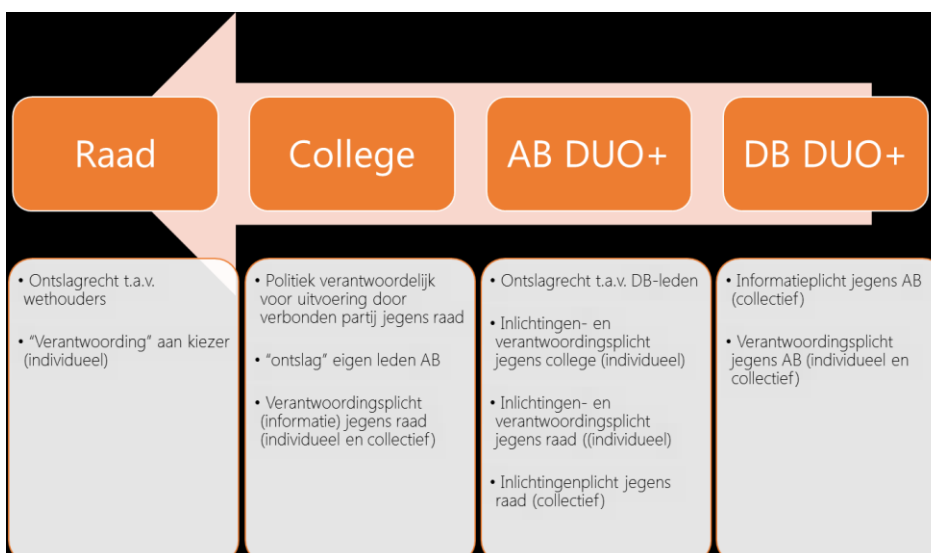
Raad

College

AB DUO+

DB DUO+

• Ontslagrecht t.a.v. wethouders

• "Verantwoording" aan kiezer (individueel)

• Politiek verantwoordelijk voor uitvoering door verbonden partij jegens raad

• "ontslag" eigen leden AB

• Verantwoordingsplicht (informatie) jegens raad (individueel en collectief)

• Ontslagrecht t.a.v. DB-leden

• Inlichtingen- en verantwoordingsplicht jegens college (individueel)

• Inlichtingen- en verantwoordingsplicht jegens raad ((individueel)

• Inlichtingenplicht jegens raad (collectief)

• Informatieplicht jegens AB (collectief)

• Verantwoordingsplicht jegens AB (individueel en collectief)